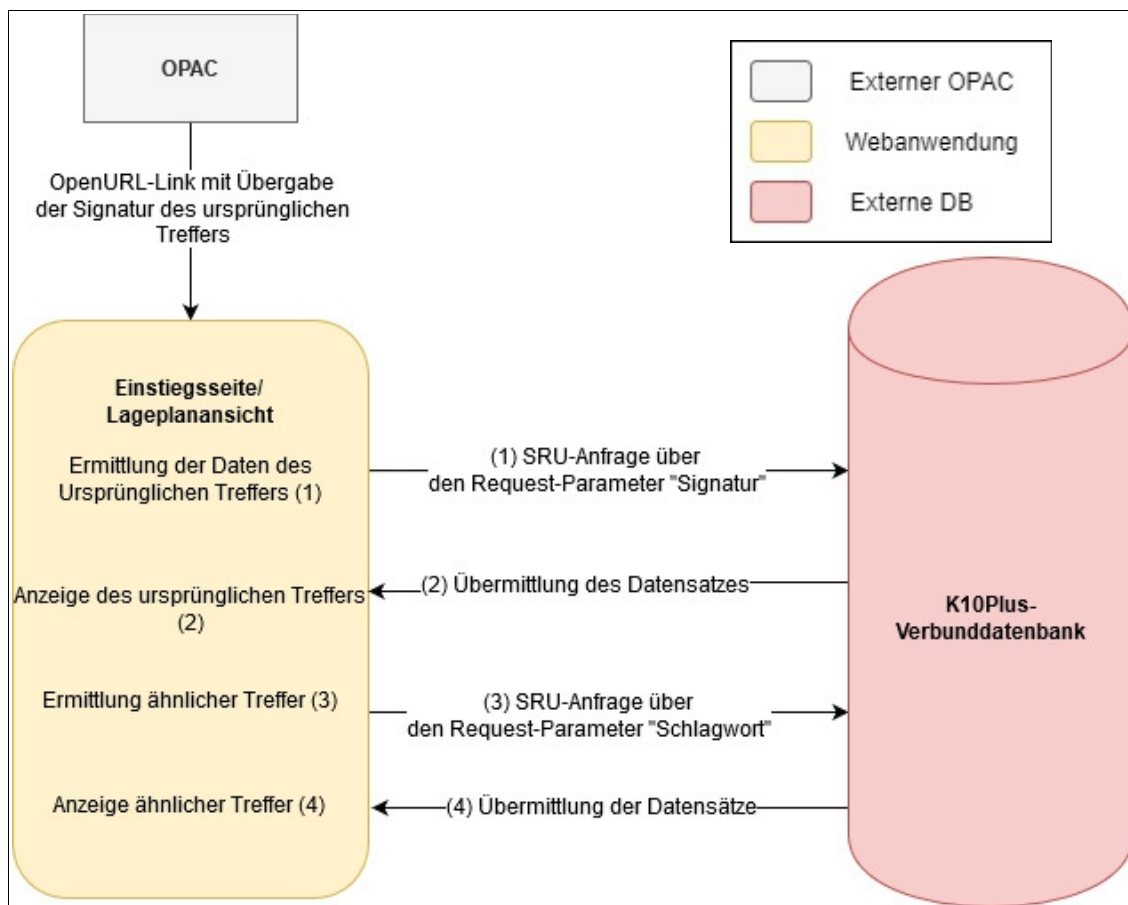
OPAC

Externer OPAC

Webanwendung

Externe DB

OpenURL-Link mit Übergabe der Signatur des ursprünglichen Treffers

Einstiegsseite/ Lageplanansicht

Ermittlung der Daten des Ursprünglichen Treffers (1)

(1) SRU-Anfrage über den Request-Parameter "Signatur"

Anzeige des ursprünglichen Treffers (2)

(2) Übermittlung des Datensatzes

K10Plus-Verbunddatenbank

Ermittlung ähnlicher Treffer (3)

(3) SRU-Anfrage über den Request-Parameter "Schlagwort"

Anzeige ähnlicher Treffer (4)

(4) Übermittlung der Datensätze